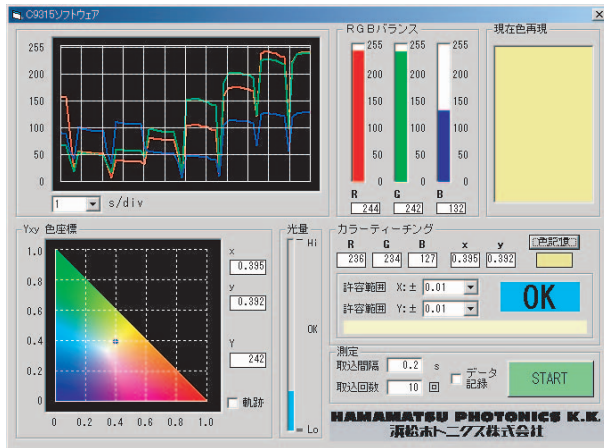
C9315ソフトウェア

255
200
150
100
50
0

1 s/div

RGBバランス
255 200 150 100 50 0
255 200 150 100 50 0
255 200 150 100 50 0
R G B
244 242 132

現在色再現

Yxy 色座標
1.0
0.8
0.6
0.4
0.2
0
0 0.2 0.4 0.6 0.8 1.0

x
0.395
y
0.392
Y
242
軌跡

光量
Hi
OK
Lo

カラーティーチング
R G B x y
236 234 127 0.395 0.392
色記憶
許容範囲 X: ± 0.01
許容範囲 Y: ± 0.01
OK

測定
取込間隔 0.2 s
取込回数 10 回
データ記録
START

HAMAMATSU PHOTONICS K.K.
浜松ホトニクス株式会社